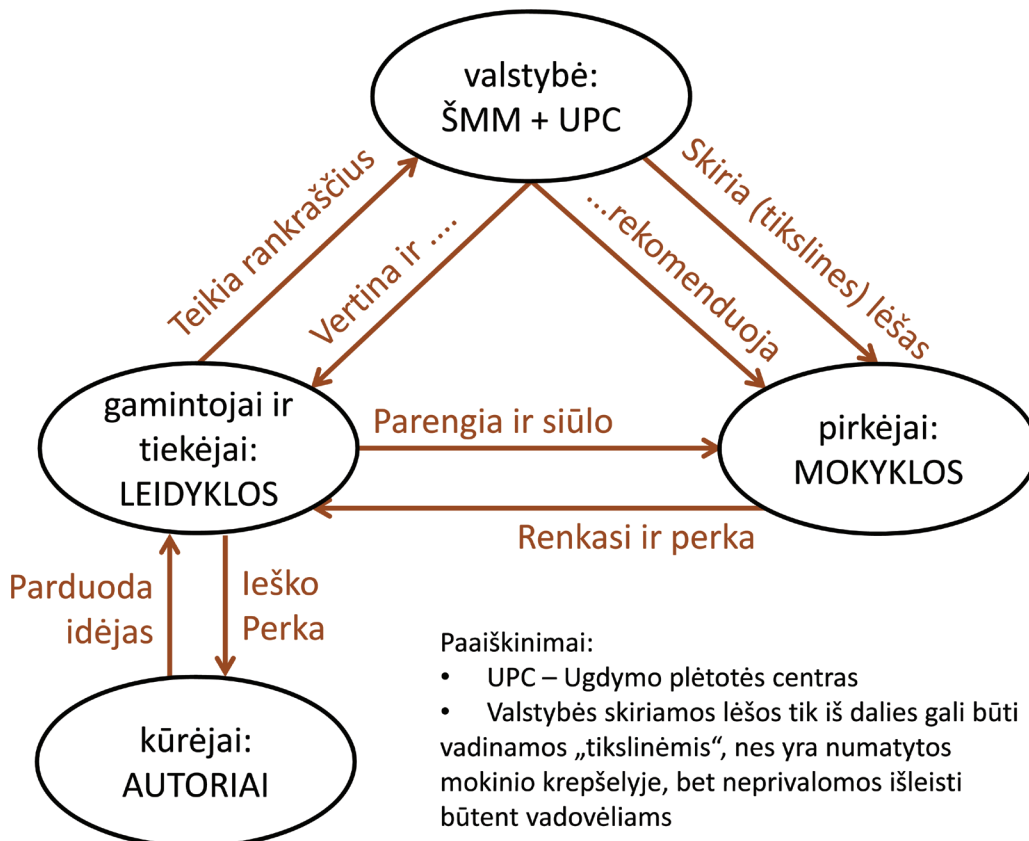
valstybė:
ŠMM + UPC

Teikia rankraščius

Vertina ir ....

...rekomenduoja

Skiria (tikslines) lėšas

gamintojai ir tiekėjai:
LEIDYKLOS

Parengia ir siūlo

pirkėjai:
MOKYKLOS

Renkasi ir perka

Parduoda idėjas

Ieško
Perka

kūrėjai:
AUTORIAI

Paaiškinimai:
• UPC – Ugdymo plėtotės centras
• Valstybės skiriamos lėšos tik iš dalies gali būti vadinamos „tikslinėmis“, nes yra numatytos mokinio krepšelyje, bet neprivalomos išleisti būtent vadovėliams